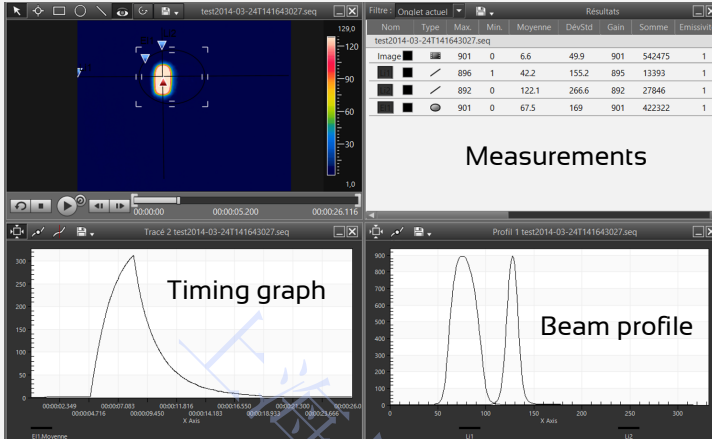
test2014-03-24T141643027.seq

129,0
120
90
60
30
1,0

00:00:00 00:00:05.200 00:00:26.116

Filtre : Onglet actuel Résultats

| Nom | Type | Max. | Min. | Moyenne | DévStd | Gain | Somme | Emissivit |
|---|---|---|---|---|---|---|---|---|
| test2014-03-24T141643027.seq | | | | | | | | |
| Image | | 901 | 0 | 6.6 | 49.9 | 901 | 542475 | 1 |
| | | 896 | 1 | 42.2 | 155.2 | 895 | 13393 | 1 |
| | | 892 | 0 | 122.1 | 266.6 | 892 | 27846 | 1 |
| | | 901 | 0 | 67.5 | 169 | 901 | 422322 | 1 |

Measurements

Tracé 2 test2014-03-24T141643027.seq

300
250
200
150
100
50
0

Timing graph

00:00:02.349 00:00:04.716 00:00:07.083 00:00:09.450 00:00:11.816 00:00:14.183 00:00:16.550 00:00:18.933 00:00:21.300 00:00:23.666 00:00:26.0
X Axis
El1.Moyenne

Profil 1 test2014-03-24T141643027.seq

900
800
700
600
500
400
300
200
100
0

Beam profile

0 50 100 150 200 250 300
X Axis
Li1 Li2